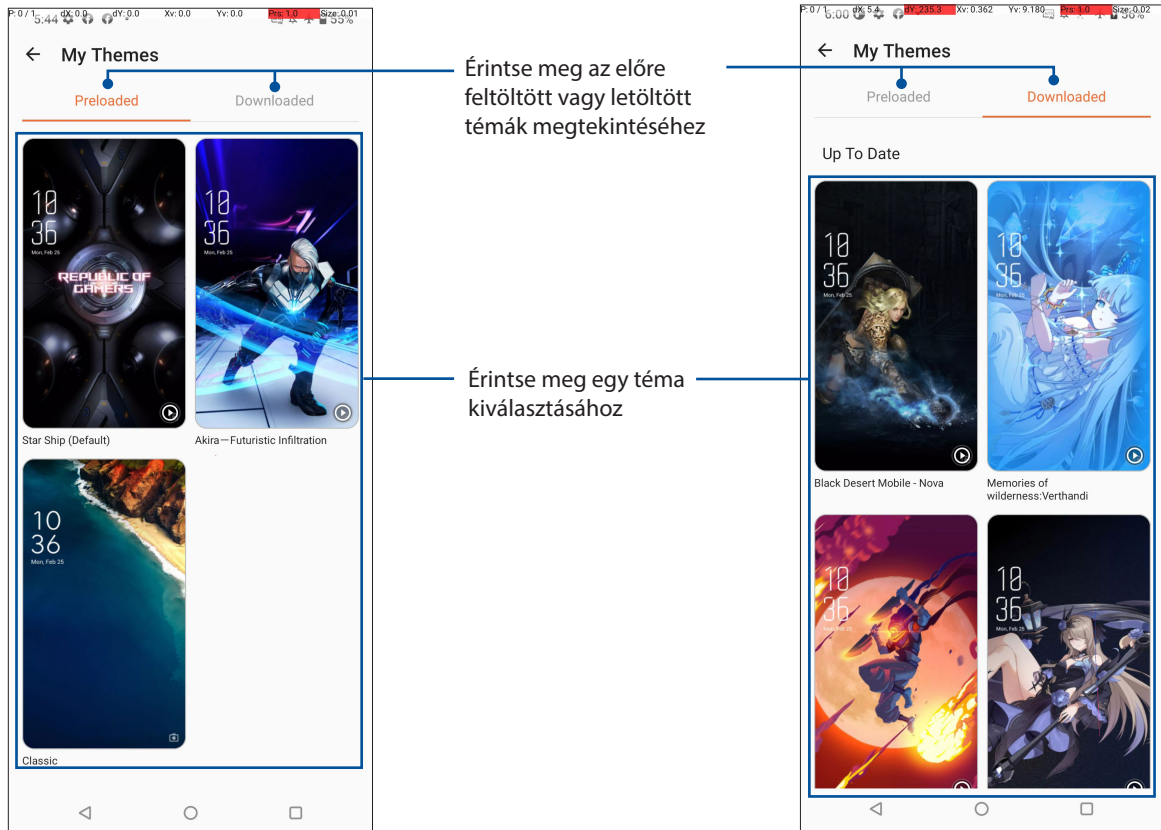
P: 0 / 1 dX: 0.0 dY: 0.0 Xv: 0.0 Yv: 0.0 Prs: 1.0 Size: 0.01
5:44 55%

← My Themes

Preloaded Downloaded

10
36
Mon, Feb 25

REPUBLIC OF GAMERS

Star Ship (Default)

10
36
Mon, Feb 25

Akira—Futuristic Infiltration

10
36
Mon, Feb 25

Classic

Érintse meg az előre feltöltött vagy letöltött témák megtekintéséhez

Érintse meg egy téma kiválasztásához

P: 0 / 1 dX: 5.4 dY: 235.3 Xv: 0.362 Yv: 9.180 Prs: 1.0 Size: 0.02
6:00 56%

← My Themes

Preloaded Downloaded

Up To Date

10
36
Mon, Feb 25

Black Desert Mobile - Nova

10
36
Mon, Feb 25

Memories of wilderness:Verthandi

10
36
Mon, Feb 25

10
36
Mon, Feb 25